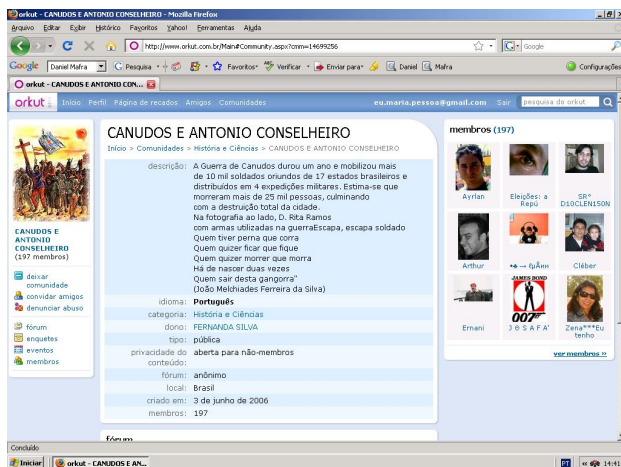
orkut - CANUDOS E ANTONIO CONSELHEIRO - Mozilla Firefox

Arquivo Editar Exibir Histórico Favoritos Yahoo! Ferramentas Ajuda

http://www.orkut.com.br/Main#Community.aspx?cmm=14699256

Google

Google Daniel Mafra Pesquisa Favoritos Verificar Enviar para Daniel Mafra Configurações

orkut - CANUDOS E ANTONIO CON...

orkut Início Perfil Página de recados Amigos Comunidades eu.maria.pessoa@gmail.com Sair pesquisa do orkut

CANUDOS E ANTONIO CONSELHEIRO (197 membros)

deixar comunidade
convidar amigos
denunciar abuso

fórum
enquetes
eventos
membros

CANUDOS E ANTONIO CONSELHEIRO

Início > Comunidades > História e Ciências > CANUDOS E ANTONIO CONSELHEIRO

| | |
|---|---|
| descrição: | A Guerra de Canudos durou um ano e mobilizou mais de 10 mil soldados oriundos de 17 estados brasileiros e distribuídos em 4 expedições militares. Estima-se que morreram mais de 25 mil pessoas, culminando com a destruição total da cidade. Na fotografia ao lado, D. Rita Ramos com armas utilizadas na guerraEscapa, escapa soldado Quem tiver perna que corra Quem quizer ficar que fique Quem quizer morrer que morra Há de nascer duas vezes Quem sair desta gangorra" (João Melchiades Ferreira da Silva) |
| idioma: | Português |
| categoria: | História e Ciências |
| dono: | FERNANDA SILVA |
| tipo: | pública |
| privacidade do conteúdo: | aberta para não-membros |
| fórum: | anônimo |
| local: | Brasil |
| criado em: | 3 de junho de 2006 |
| membros: | 197 |

fórum

membros (197)

Ayrlan
Eleições: a Repú
SRº D10CLEN150N
Arthur
•☆ → 6ịÂm
Cléber
Ernani
JAMES BOND 007
J ⊕ S A F A'
Zena***Eu tenho

ver membros »

Concluído

Iniciar orkut - CANUDOS E AN... PT 14:41